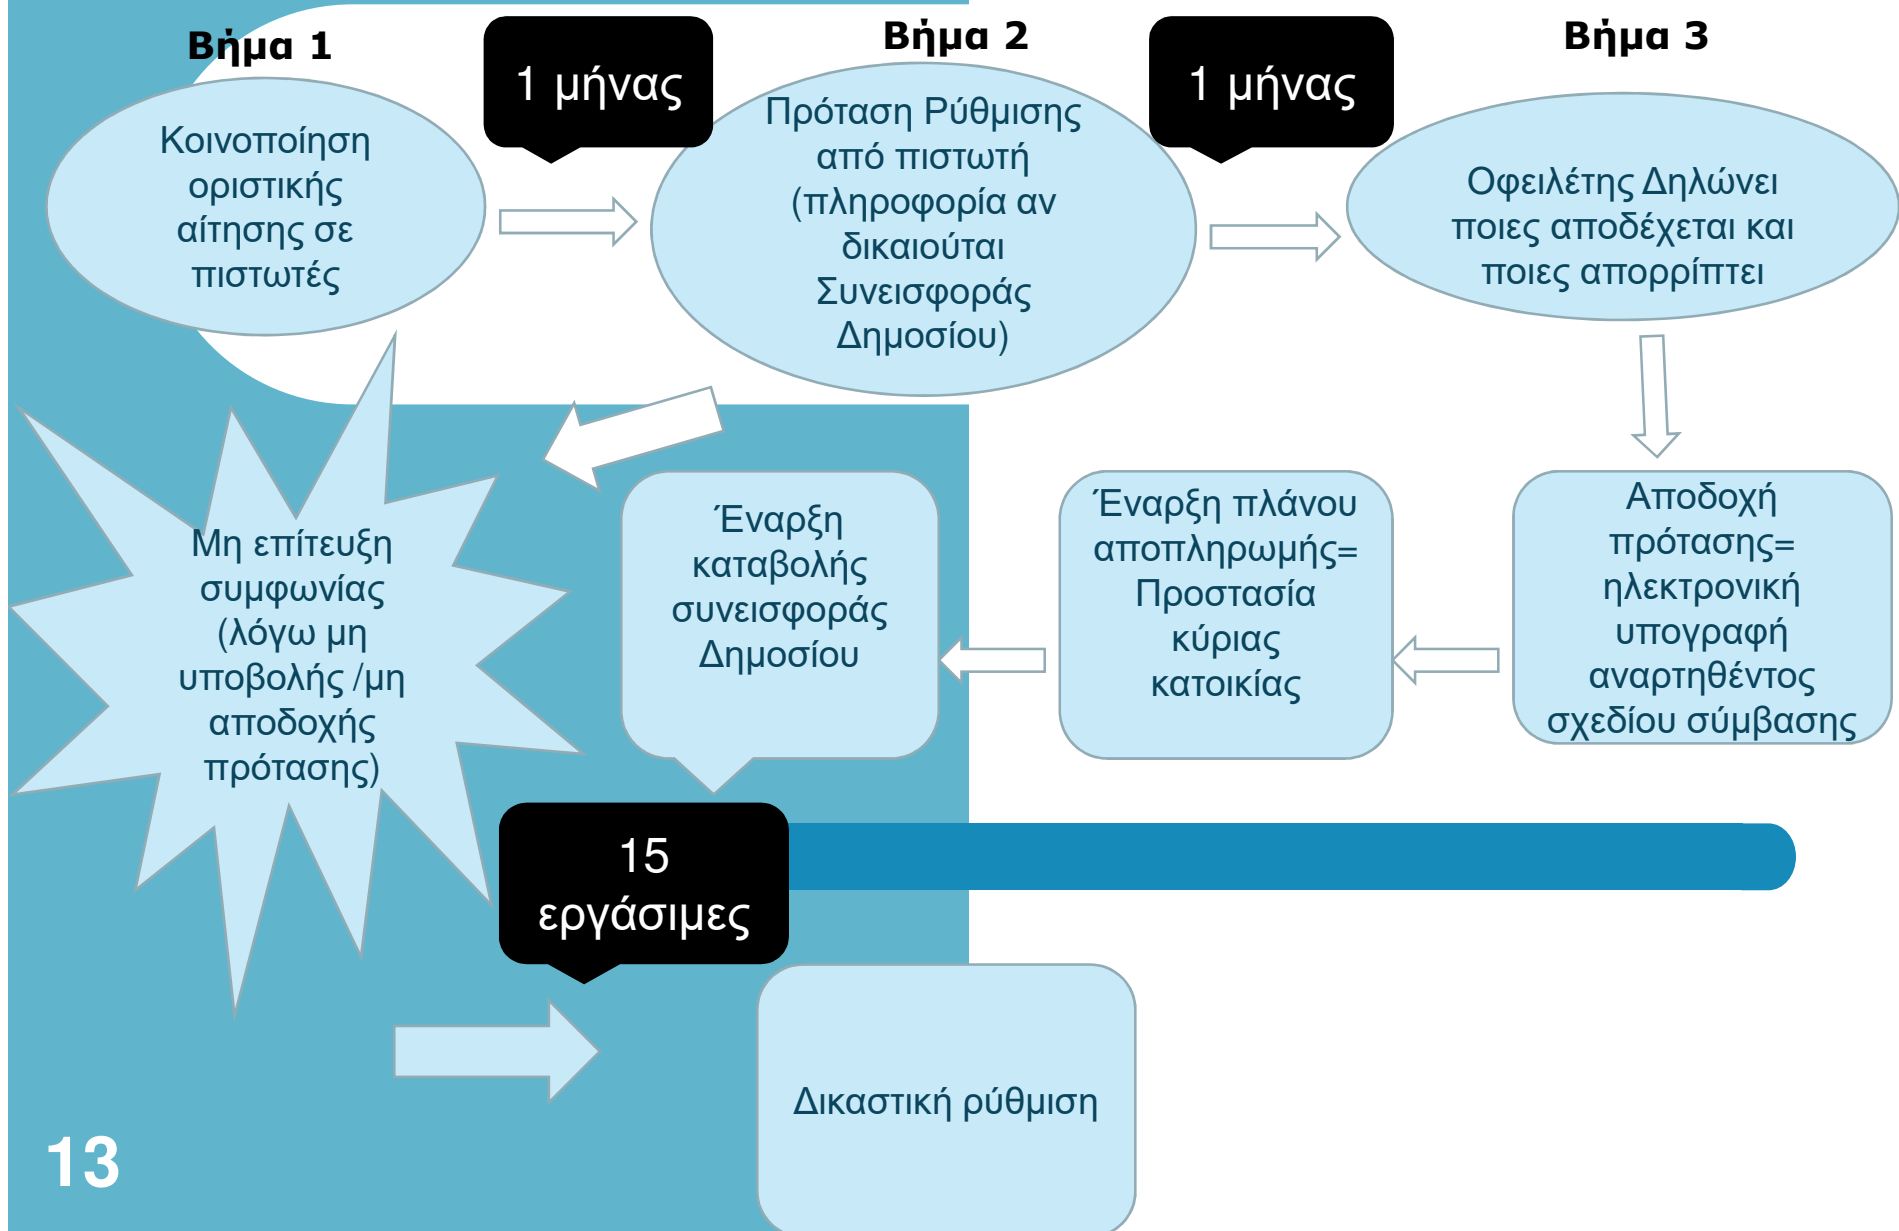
Βήμα 1

Κοινοποίηση οριστικής αίτησης σε πιστωτές

1 μήνας

Βήμα 2

Πρόταση Ρύθμισης από πιστωτή (πληροφορία αν δικαιούται Συνεισφοράς Δημοσίου)

1 μήνας

Βήμα 3

Οφειλέτης Δηλώνει ποιες αποδέχεται και ποιες απορρίπτει

Αποδοχή πρότασης= ηλεκτρονική υπογραφή αναρτηθέντος σχεδίου σύμβασης

Έναρξη πλάνου αποπληρωμής= Προστασία κύριας κατοικίας

Έναρξη καταβολής συνεισφοράς Δημοσίου

Μη επίτευξη συμφωνίας (λόγω μη υποβολής /μη αποδοχής πρότασης)

15 εργάσιμες

Δικαστική ρύθμιση

13